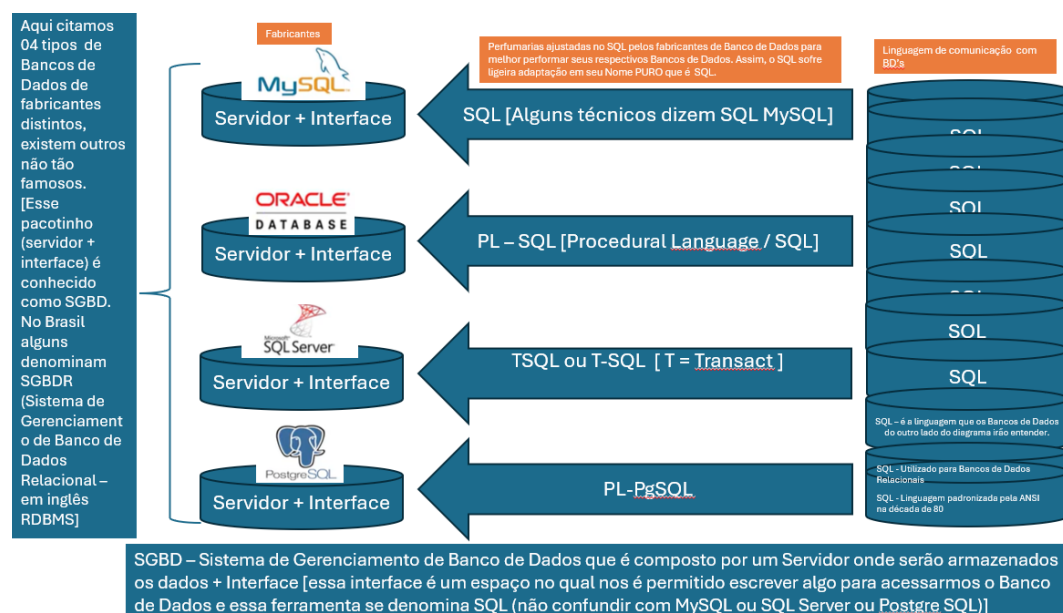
Aqui citamos 04 tipos de Bancos de Dados de fabricantes distintos, existem outros não tão famosos. [Esse pacotinho (servidor + interface) é conhecido como SGBD. No Brasil alguns denominam SGBDR (Sistema de Gerenciamento de Banco de Dados Relacional – em inglês RDBMS]

Fabricantes

MySQL

Servidor + Interface

ORACLE DATABASE

Servidor + Interface

SQL Server

Servidor + Interface

PostgreSQL

Servidor + Interface

Perfumarias ajustadas no SQL pelos fabricantes de Banco de Dados para melhor performar seus respectivos Bancos de Dados. Assim, o SQL sofre ligeira adaptação em seu Nome PURO que é SQL.

SQL [Alguns técnicos dizem SQL MySQL]

PL – SQL [Procedural Language / SQL]

TSQL ou T-SQL [ T = Transact ]

PL-PgSQL

Linguagem de comunicação com BD's

SQL

SQL

SQL

SQL

SQL

SQL

SQL

SQL – é a linguagem que os Bancos de Dados do outro lado do diagrama irão entender.

SQL - Utilizado para Bancos de Dados Relacionais

SQL - Linguagem padronizada pela ANSI na década de 80

SGBD – Sistema de Gerenciamento de Banco de Dados que é composto por um Servidor onde serão armazenados os dados + Interface [essa interface é um espaço no qual nos é permitido escrever algo para acessarmos o Banco de Dados e essa ferramenta se denomina SQL (não confundir com MySQL ou SQL Server ou Postgre SQL)]